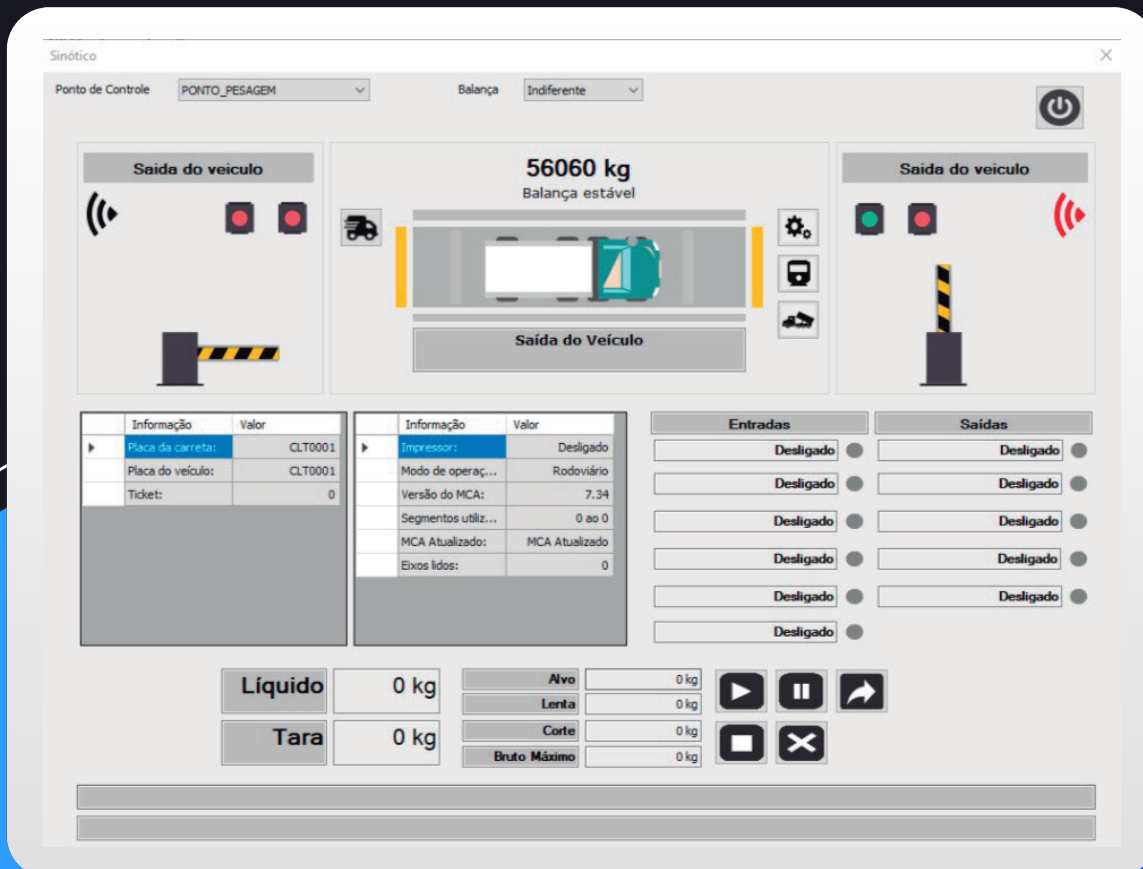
Sinótico

Ponto de Controle PONTO_PESAGEM

Balança Indiferente

Saida do veiculo

56060 kg
Balança estável

Saída do Veículo

Saida do veiculo

| | Informação | Valor |
|---|---|---|
| ▶ | Placa da carreta: | CLT0001 |
| | Placa do veículo: | CLT0001 |
| | Ticket: | 0 |

| | Informação | Valor |
|---|---|---|
| ▶ | Impressor: | Desligado |
| | Modo de operaç... | Rodoviário |
| | Versão do MCA: | 7.34 |
| | Segmentos utiliz... | 0 ao 0 |
| | MCA Atualizado: | MCA Atualizado |
| | Eixos lidos: | 0 |

Entradas
Desligado
Desligado
Desligado
Desligado
Desligado
Desligado

Saídas
Desligado
Desligado
Desligado
Desligado
Desligado

Líquido 0 kg
Tara 0 kg

Alvo 0 kg
Lenta 0 kg
Corte 0 kg
Bruto Máximo 0 kg